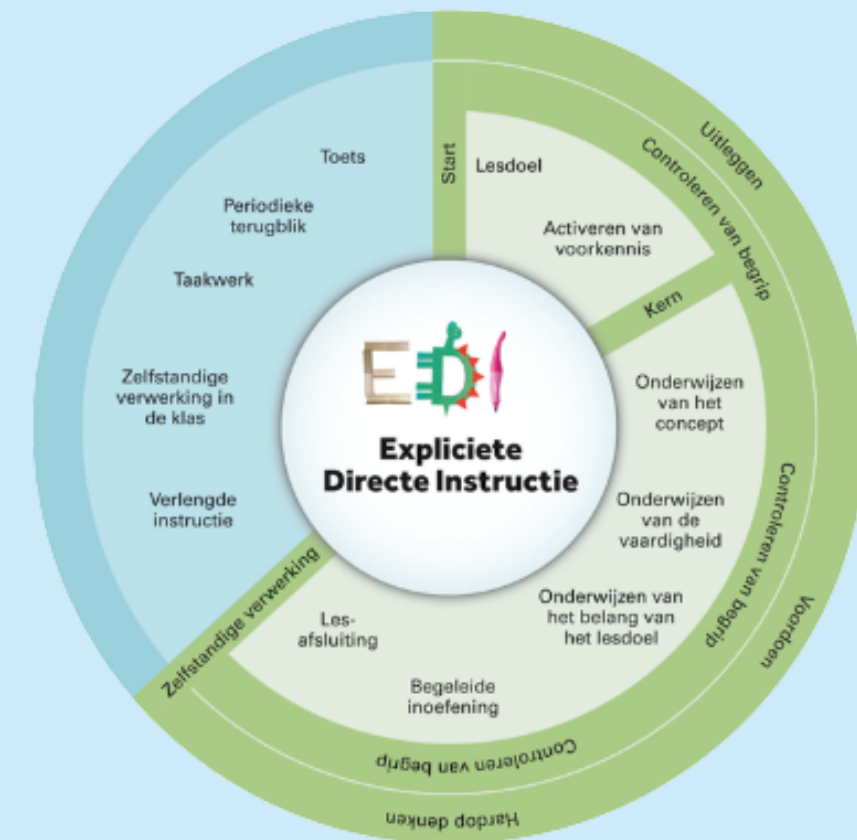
Toets

Periodieke terugblik

Taakwerk

Zelfstandige verwerking in de klas

Verlengde instructie

Start

Lesdoel

Activeren van voorkennis

Controleren van begrip

Uitleggen

Kern

Onderwijzen van het concept

Onderwijzen van de vaardigheid

Onderwijzen van het belang van het lesdoel

Controleren van begrip

Voordoen

EDI

Expliciete Directe Instructie

Zelfstandige verwerking

Les-afsluiting

Begeleide inoefening

Controleren van begrip

Hardop denken